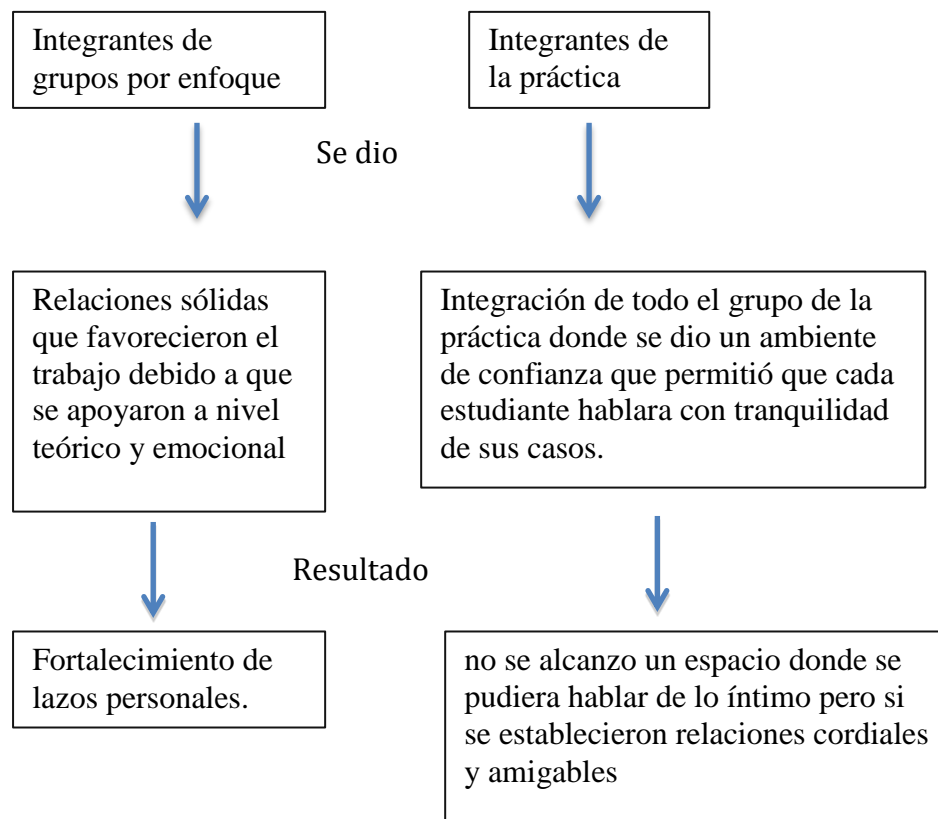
Integrantes de grupos por enfoque

Integrantes de la práctica

Se dio

Relaciones sólidas que favorecieron el trabajo debido a que se apoyaron a nivel teórico y emocional

Integración de todo el grupo de la práctica donde se dio un ambiente de confianza que permitió que cada estudiante hablara con tranquilidad de sus casos.

Resultado

Fortalecimiento de lazos personales.

no se alcanzo un espacio donde se pudiera hablar de lo íntimo pero si se establecieron relaciones cordiales y amigables